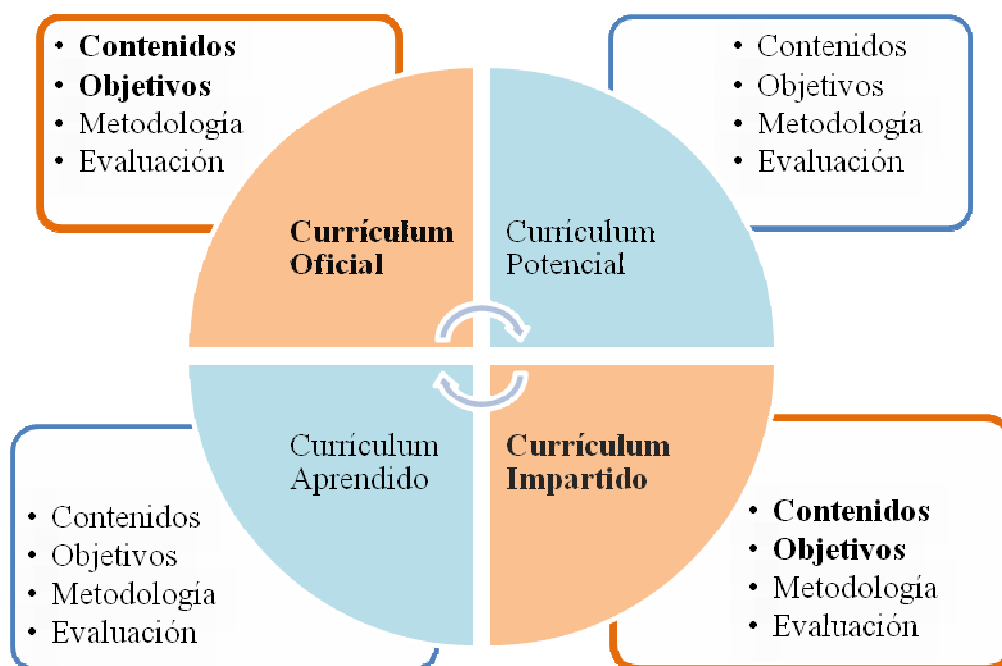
• **Contenidos**
• **Objetivos**
• Metodología
• Evaluación

• Contenidos
• Objetivos
• Metodología
• Evaluación

**Currículum Oficial**

Currículum Potencial

Currículum Aprendido

**Currículum Impartido**

• Contenidos
• Objetivos
• Metodología
• Evaluación

• **Contenidos**
• **Objetivos**
• Metodología
• Evaluación